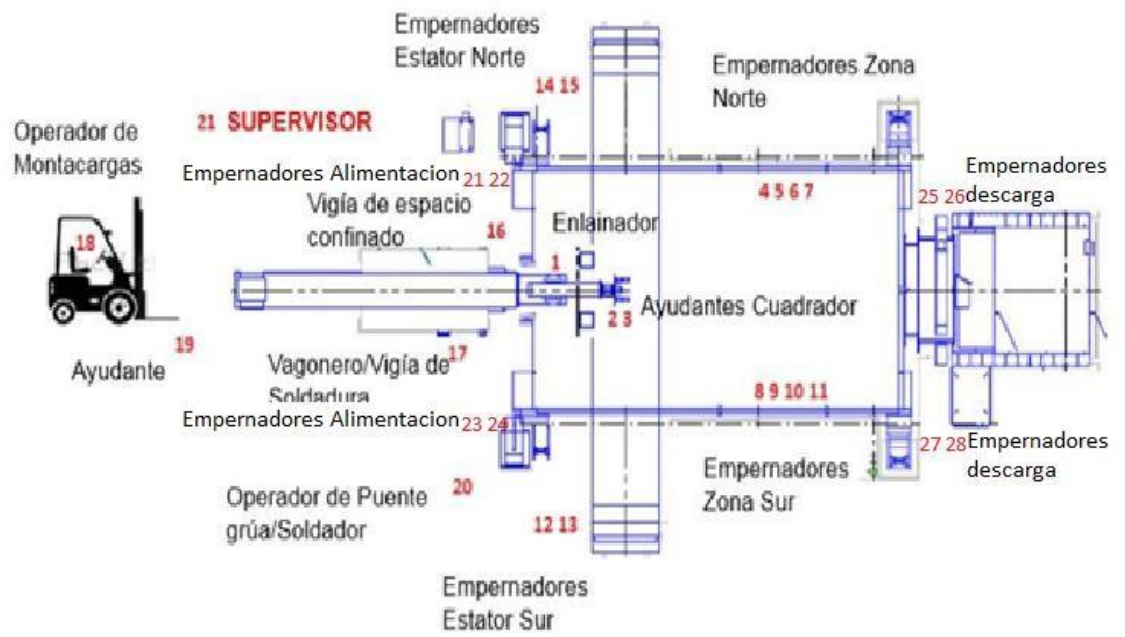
Empernadores Estator Norte

14 15

Empernadores Zona Norte

21 SUPERVISOR

Operador de Montacargas

Empernadores Alimentacion 21 22

Empernadores descarga

4 5 6 7

25 26

Vigía de espacio confinado

16

Enlainador

18

1

Ayudantes Cuadrador

2 3

19

Ayudante

Vagonero/Vigía de Soldadura

17

8 9 10 11

Empernadores Alimentacion 23 24

27 28 Empernadores descarga

Empernadores Zona Sur

Operador de Puente grúa/Soldador

20

12 13

Empernadores Estator Sur